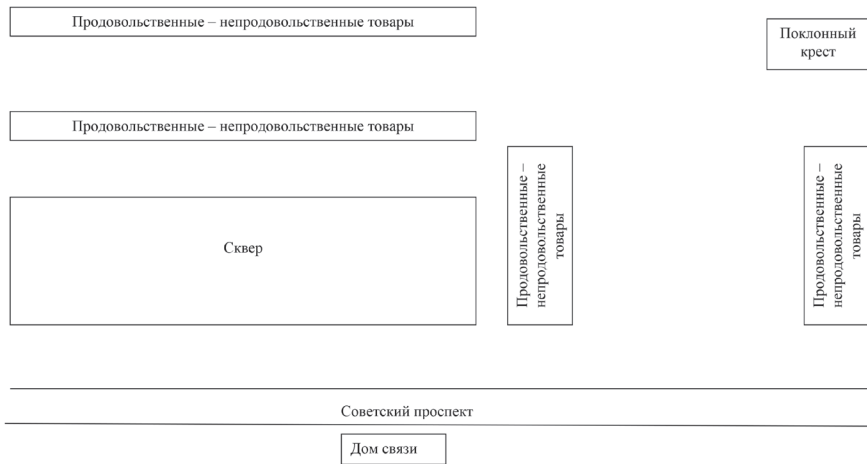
Продовольственные – непродовольственные товары

Поклонный крест

Продовольственные – непродовольственные товары

Сквер

Продовольственные – непродовольственные товары

Продовольственные – непродовольственные товары

Советский проспект

Дом связи